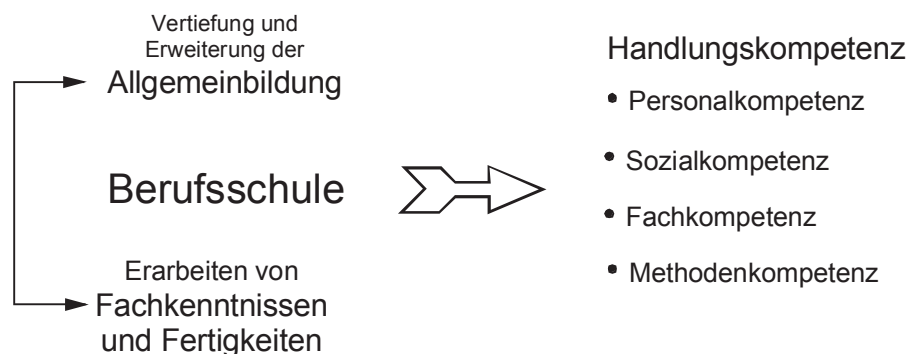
Vertiefung und Erweiterung der
Allgemeinbildung

Berufsschule

Erarbeiten von
Fachkenntnissen und Fertigkeiten

Handlungskompetenz

- Personalkompetenz
- Sozialkompetenz
- Fachkompetenz
- Methodenkompetenz